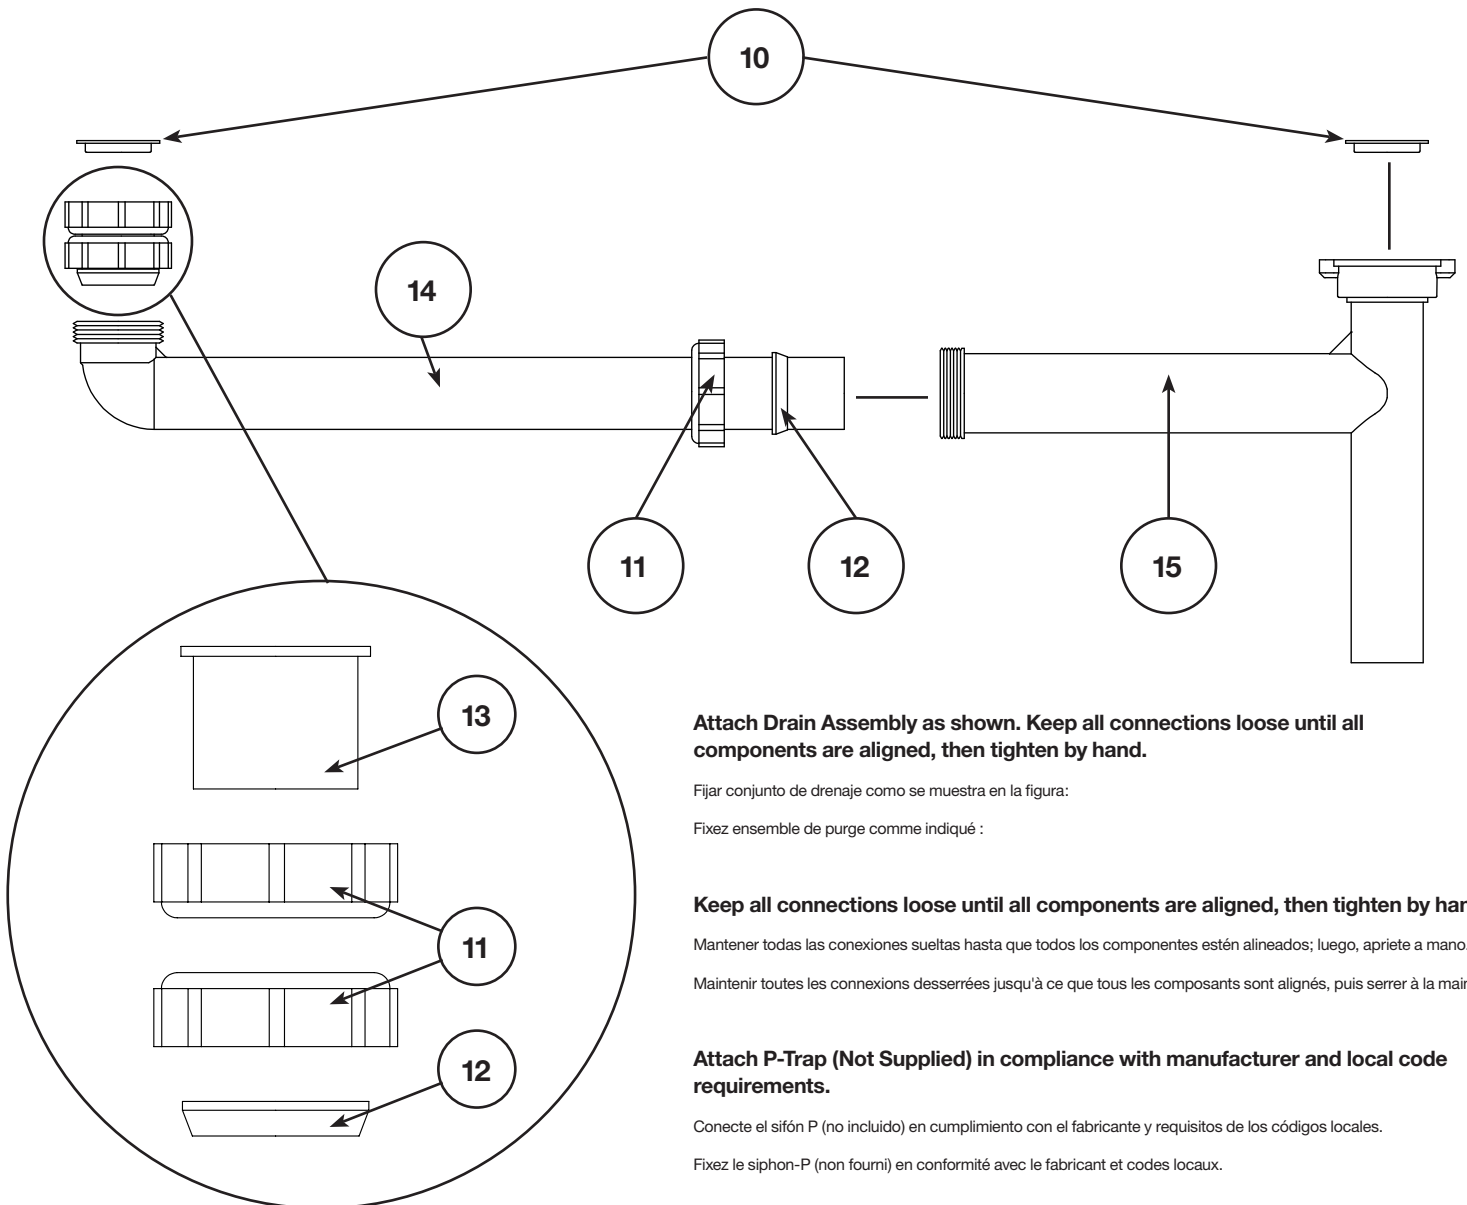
10

14

11

12

15

13

11

12

Attach Drain Assembly as shown. Keep all connections loose until all components are aligned, then tighten by hand.

Fijar conjunto de drenaje como se muestra en la figura:

Fixez ensemble de purge comme indiqué :

Keep all connections loose until all components are aligned, then tighten by han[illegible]

Mantener todas las conexiones sueltas hasta que todos los componentes estén alineados; luego, apriete a mano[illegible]

Maintenir toutes les connexions desserrées jusqu'à ce que tous les composants sont alignés, puis serrer à la mai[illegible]

Attach P-Trap (Not Supplied) in compliance with manufacturer and local code requirements.

Conecte el sifón P (no incluido) en cumplimiento con el fabricante y requisitos de los códigos locales.

Fixez le siphon-P (non fourni) en conformité avec le fabricant et codes locaux.